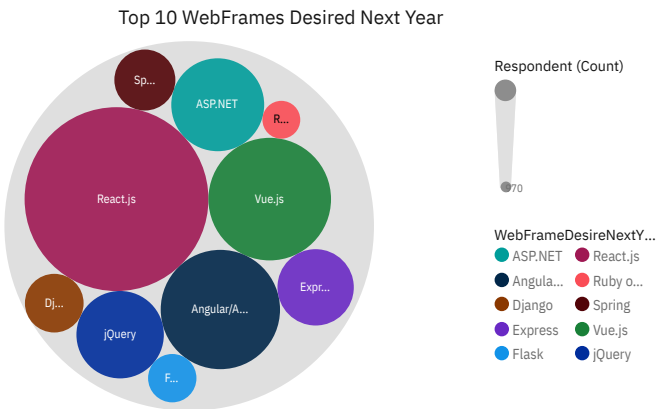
Top 10 WebFrames Desired Next Year

Sp...
ASP.NET
R...
React.js
Vue.js
Dj...
Expr...
Angular/A...
jQuery
F...

Respondent (Count)
70

WebFrameDesireNextY...
ASP.NET
React.js
Angula...
Ruby o...
Django
Spring
Express
Vue.js
Flask
jQuery